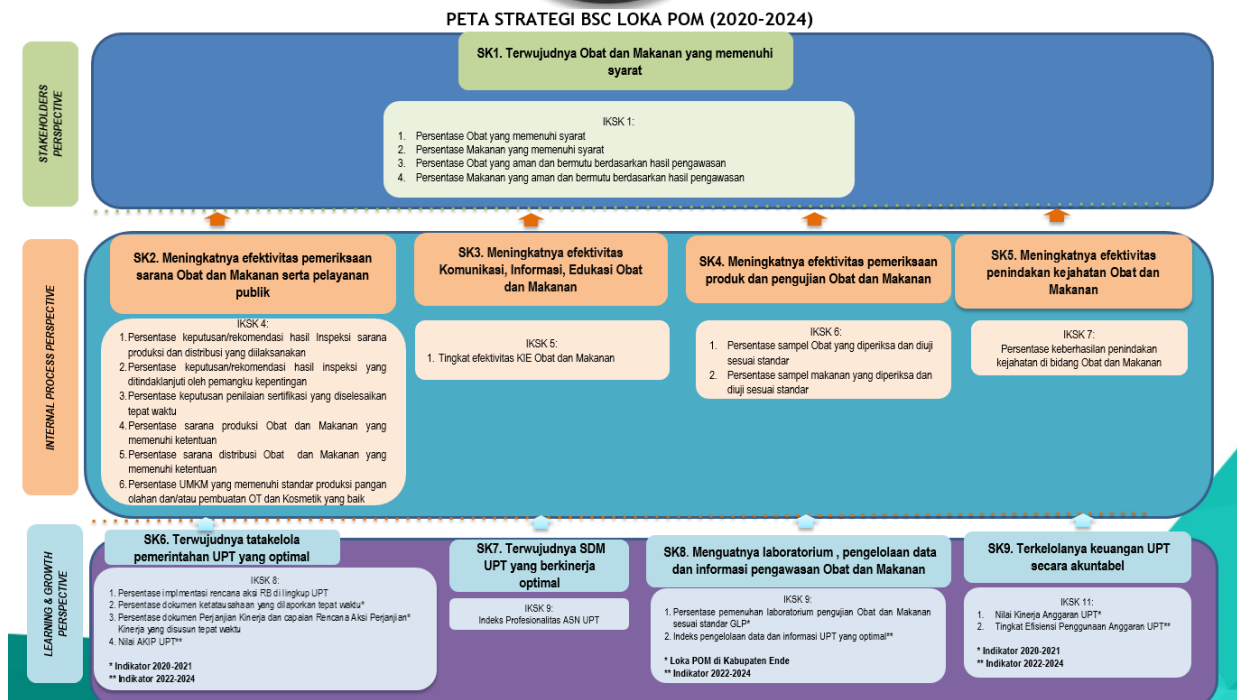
PETA STRATEGI BSC LOKA POM (2020-2024)

STAKEHOLDERS PERSPECTIVE

SK1. Terwujudnya Obat dan Makanan yang memenuhi syarat

IKSK 1:
1. Persentase Obat yang memenuhi syarat
2. Persentase Makanan yang memenuhi syarat
3. Persentase Obat yang aman dan bermutu berdasarkan hasil pengawasan
4. Persentase Makanan yang aman dan bermutu berdasarkan hasil pengawasan

INTERNAL PROCESS PERSPECTIVE

SK2. Meningkatnya efektivitas pemeriksaan sarana Obat dan Makanan serta pelayanan publik

IKSK 4:
1. Persentase keputusan/rekomendasi hasil Inspeksi sarana produksi dan distribusi yang ditlaksanakan
2. Persentase keputusan/rekomendasi hasil inspeksi yang ditindaklanjuti oleh pemangku kepentingan
3. Persentase keputusan penilaian sertifikasi yang diselesaikan tepat waktu
4. Persentase sarana produksi Obat dan Makanan yang memenuhi ketentuan
5. Persentase sarana distribusi Obat dan Makanan yang memenuhi ketentuan
6. Persentase UMKM yang memenuhi standar produksi pangan olahan dan/atau pembuatan OT dan Kosmetik yang baik

SK3. Meningkatnya efektivitas Komunikasi, Informasi, Edukasi Obat dan Makanan

IKSK 5:
1. Tingkat efektivitas KIE Obat dan Makanan

SK4. Meningkatnya efektivitas pemeriksaan produk dan pengujian Obat dan Makanan

IKSK 6:
1. Persentase sampel Obat yang diperiksa dan diuji sesuai standar
2. Persentase sampel makanan yang diperiksa dan diuji sesuai standar

SK5. Meningkatnya efektivitas penindakan kejahatan Obat dan Makanan

IKSK 7:
Persentase keberhasilan penindakan kejahatan di bidang Obat dan Makanan

LEARNING & GROWTH PERSPECTIVE

SK6. Terwujudnya tatakelola pemerintahan UPT yang optimal

IKSK 8:
1. Persentase implementasi rencana aksi RB di lingkup UPT
2. Persentase dokumen ketatausahaan yang dilaporkan tepat waktu*
3. Persentase dokumen Perjanjian Kinerja dan capaian Rencana Aksi Perjanjian Kinerja yang disusun tepat waktu
4. Nilai AKIP UPT**

* Indikator 2020-2021
** Indikator 2022-2024

SK7. Terwujudnya SDM UPT yang berkinerja optimal

IKSK 9:
Indeks Profesionalitas ASN UPT

SK8. Menguatnya laboratorium , pengelolaan data dan informasi pengawasan Obat dan Makanan

IKSK 9:
1. Persentase pemenuhan laboratorium pengujian Obat dan Makanan sesuai standar GLP*
2. Indeks pengelolaan data dan informasi UPT yang optimal**

* Loka POM di Kabupaten Ende
** Indikator 2022-2024

SK9. Terkelolanya keuangan UPT secara akuntabel

IKSK 11:
1. Nilai Kinerja Anggaran UPT*
2. Tingkat Efisiensi Penggunaan Anggaran UPT**

* Indikator 2020-2021
** Indikator 2022-2024